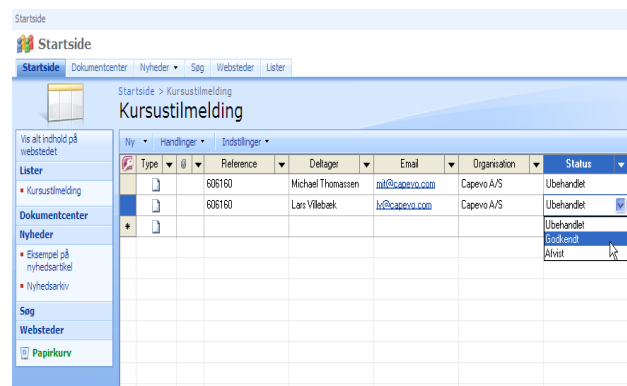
Startside

Startside

Startside | Dokumentcenter | Nyheder ▾ | Søg | Websteder | Lister

Startside > Kursustilmelding

Kursustilmelding

Vis alt indhold på webstedet

Lister

Kursustilmelding

Dokumentcenter

Nyheder

Eksempel på nyhedsartikel

Nyhedsarkiv

Søg

Websteder

Papirkurv

Ny ▾ | Handlinger ▾ | Indstillinger ▾

| | Type | @ | Reference | Deltager | Email | Organisation | Status |
|---|---|---|---|---|---|---|---|
| | | | 606160 | Michael Thomassen | mit@capevo.com | Capevo A/S | Ubehandlet |
| | | | 606160 | Lars Villebæk | lv@capevo.com | Capevo A/S | Ubehandlet |
| * | | | | | | | |

Ubehandlet
Godkendt
Afvist